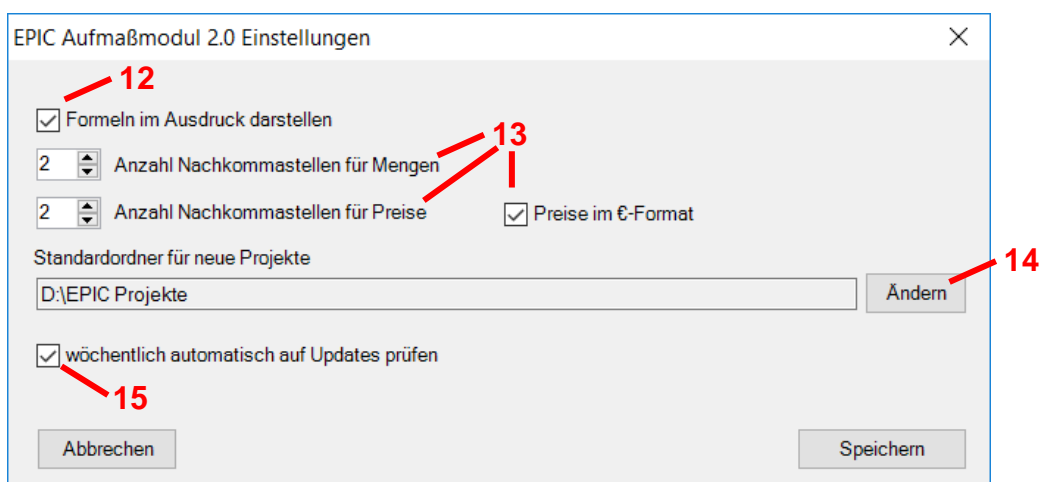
EPIC Aufmaßmodul 2.0 Einstellungen

12

Formeln im Ausdruck darstellen

13

2 Anzahl Nachkommastellen für Mengen

2 Anzahl Nachkommastellen für Preise

Preise im €-Format

Standardordner für neue Projekte

14

D:\EPIC Projekte

Ändern

wöchentlich automatisch auf Updates prüfen

15

Abbrechen

Speichern